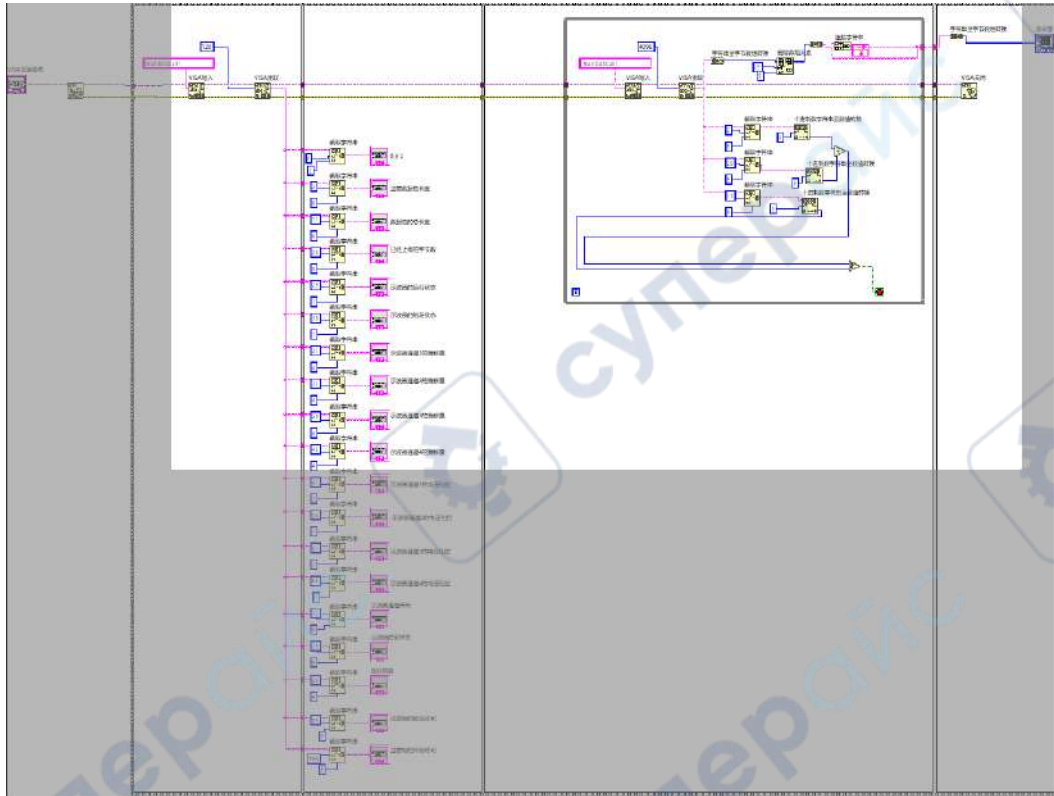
VISA写入

VISA读取

VISA写入

VISA读取

VISA关闭

截取字符串

截取字符串

截取字符串

截取字符串

截取字符串

截取字符串

截取字符串

截取字符串

截取字符串

截取字符串

截取字符串

截取字符串

截取字符串

截取字符串

截取字符串

截取字符串

截取字符串

截取字符串

截取字符串

截取字符串

截取字符串

截取字符串

cynepaïc

cynepaïc

cynepaïc

cynepaïc

cynepaïc